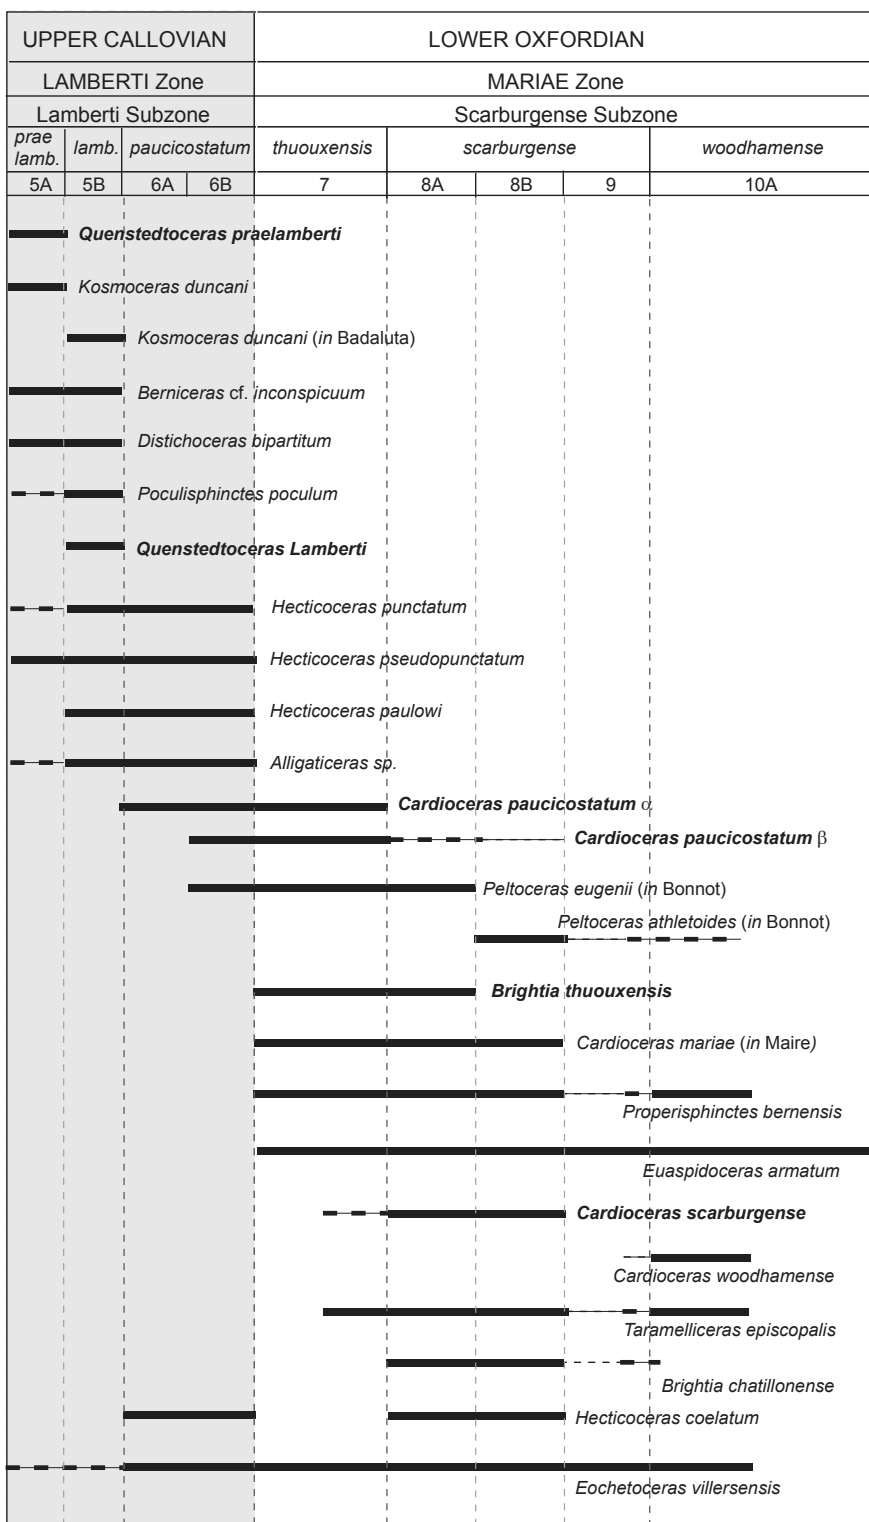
| UPPER CALLOVIAN | | | | LOWER OXFORDIAN | | | | |
|---|---|---|---|---|---|---|---|---|
| LAMBERTI Zone | | | | MARIAE Zone | | | | |
| Lamberti Subzone | | | | Scarburgense Subzone | | | | |
| prae lamb. | lamb. | paucicostatum | | thuouxensis | scarburgense | | | woodhamense |
| 5A | 5B | 6A | 6B | 7 | 8A | 8B | 9 | 10A |

Quenstedtoceras praelamberti
Kosmoceras duncani
Kosmoceras duncani (in Badaluta)
Berniceras cf. inconspicuum
Distichoceras bipartitum
Poculisphinctes poculum
Quenstedtoceras Lamberti
Hecticoceras punctatum
Hecticoceras pseudopunctatum
Hecticoceras paulowi
Alligaticeras sp.
Cardioceras paucicostatum $\alpha$
Cardioceras paucicostatum $\beta$
Peltoceras eugenii (in Bonnot)
Peltoceras athletoides (in Bonnot)
Brightia thuouxensis
Cardioceras mariae (in Maire)
Properisphinctes bernensis
Euaspidoceras armatum
Cardioceras scarburgense
Cardioceras woodhamense
Taramelliceras episcopalis
Brightia chatillonense
Hecticoceras coelatum
Eochetoceras villersensis